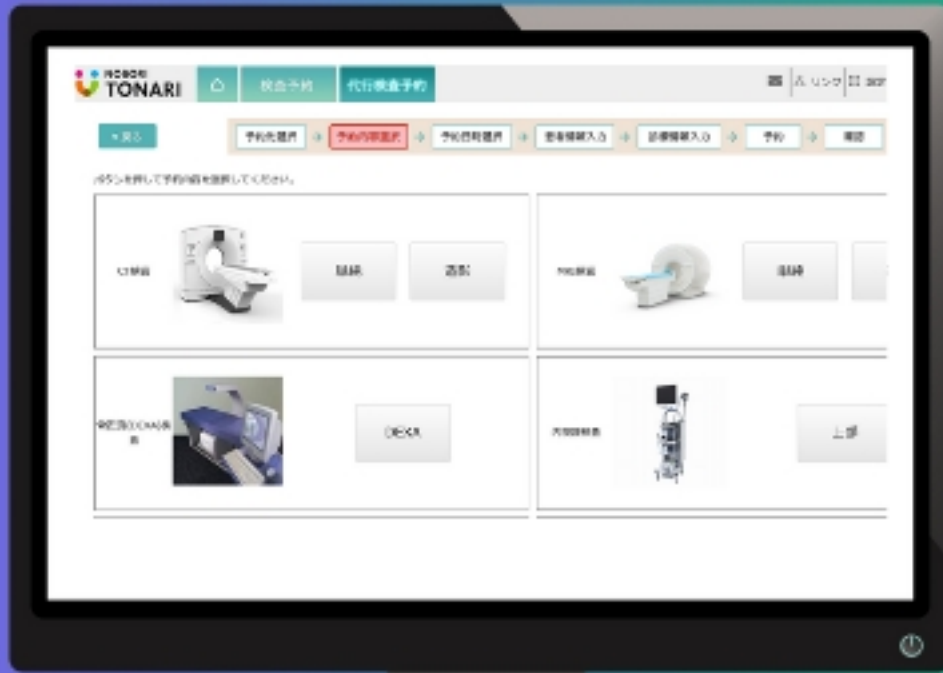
NOBORI
TONARI

検査予約
代行検査予約

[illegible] リンク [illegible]

< 戻る

予約先選択
予約内容選択
予約日時選択
患者情報入力
診療情報入力
予約
確認

ボタンを押して予約内容を選択してください。

CT検査
単純
造影

MRI検査
単純

骨密度(DEXA)検査
DEXA

内視鏡検査
上部